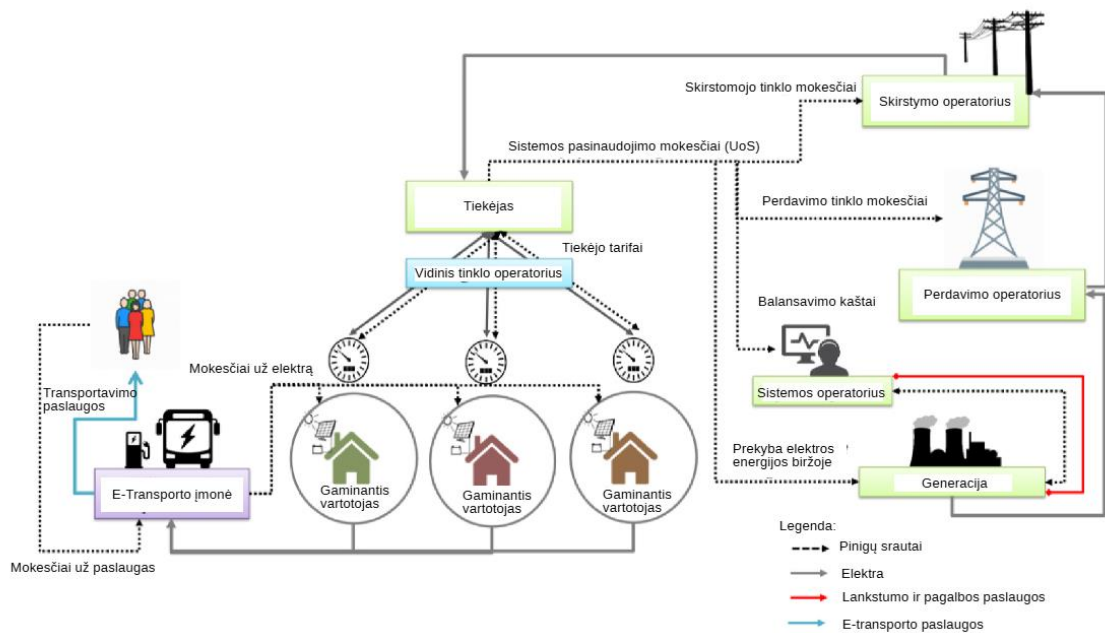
Skirstomojo tinklo mokesčiai

Skirstymo operatorius

Sistemos pasinaudojimo mokesčiai (UoS)

Tiekėjas

Perdavimo tinklo mokesčiai

Tiekėjo tarifai

Vidinis tinklo operatorius

Perdavimo operatorius

Balansavimo kaštai

Mokesčiai už elektrą

Transportavimo paslaugos

Sistemos operatorius

Prekyba elektros energijos biržoje

E-Transporto įmonė

Gaminantis vartotojas

Gaminantis vartotojas

Gaminantis vartotojas

Generacija

Legenda:

Pinigų srautai

Elektra

Lankstumo ir pagalbos paslaugos

E-transporto paslaugos

Mokesčiai už paslaugas